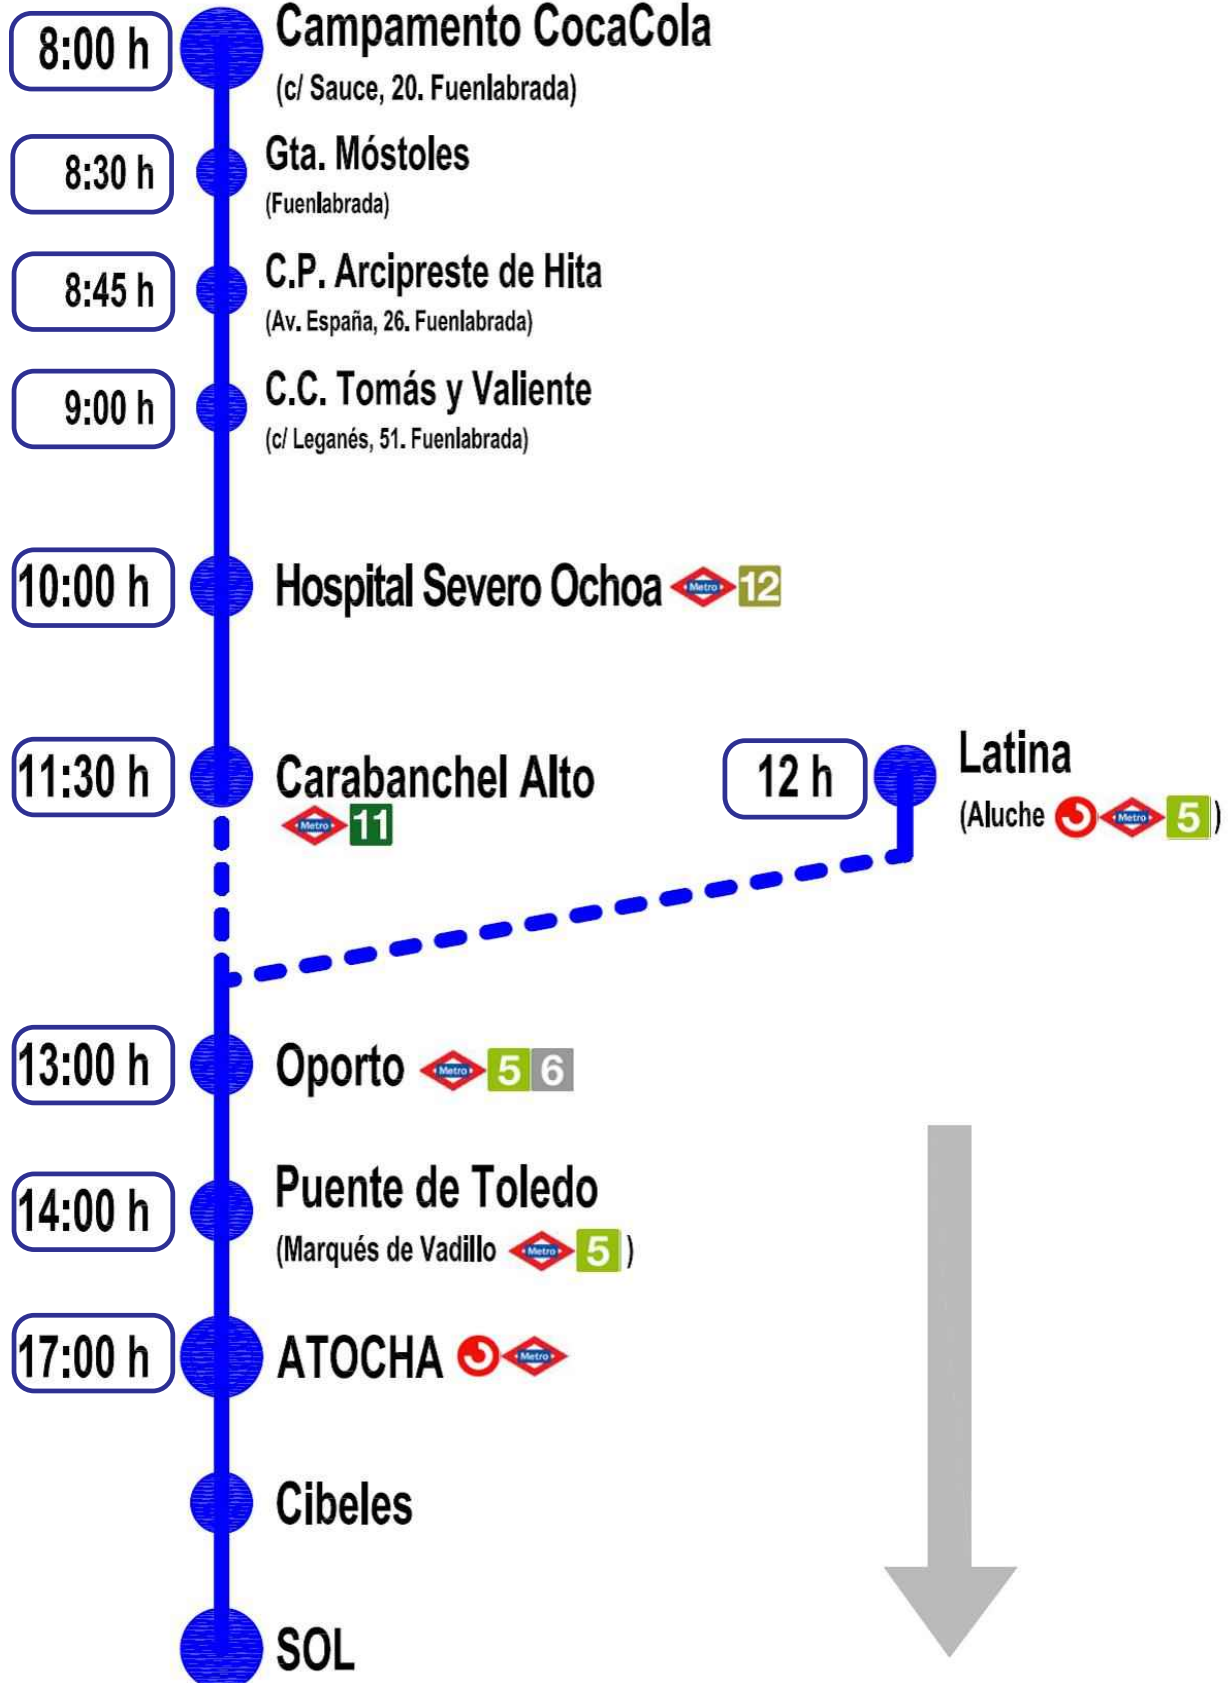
8:00 h
Campamento CocaCola
(c/ Sauce, 20. Fuenlabrada)

8:30 h
Gta. Móstoles
(Fuenlabrada)

8:45 h
C.P. Arcipreste de Hita
(Av. España, 26. Fuenlabrada)

9:00 h
C.C. Tomás y Valiente
(c/ Leganés, 51. Fuenlabrada)

10:00 h
Hospital Severo Ochoa Metro 12

11:30 h
Carabanchel Alto
Metro 11

12 h
Latina
(Aluche Metro 5)

13:00 h
Oporto Metro 5 6

14:00 h
Puente de Toledo
(Marqués de Vadillo Metro 5)

17:00 h
ATOCHA Metro

Cibeles

SOL